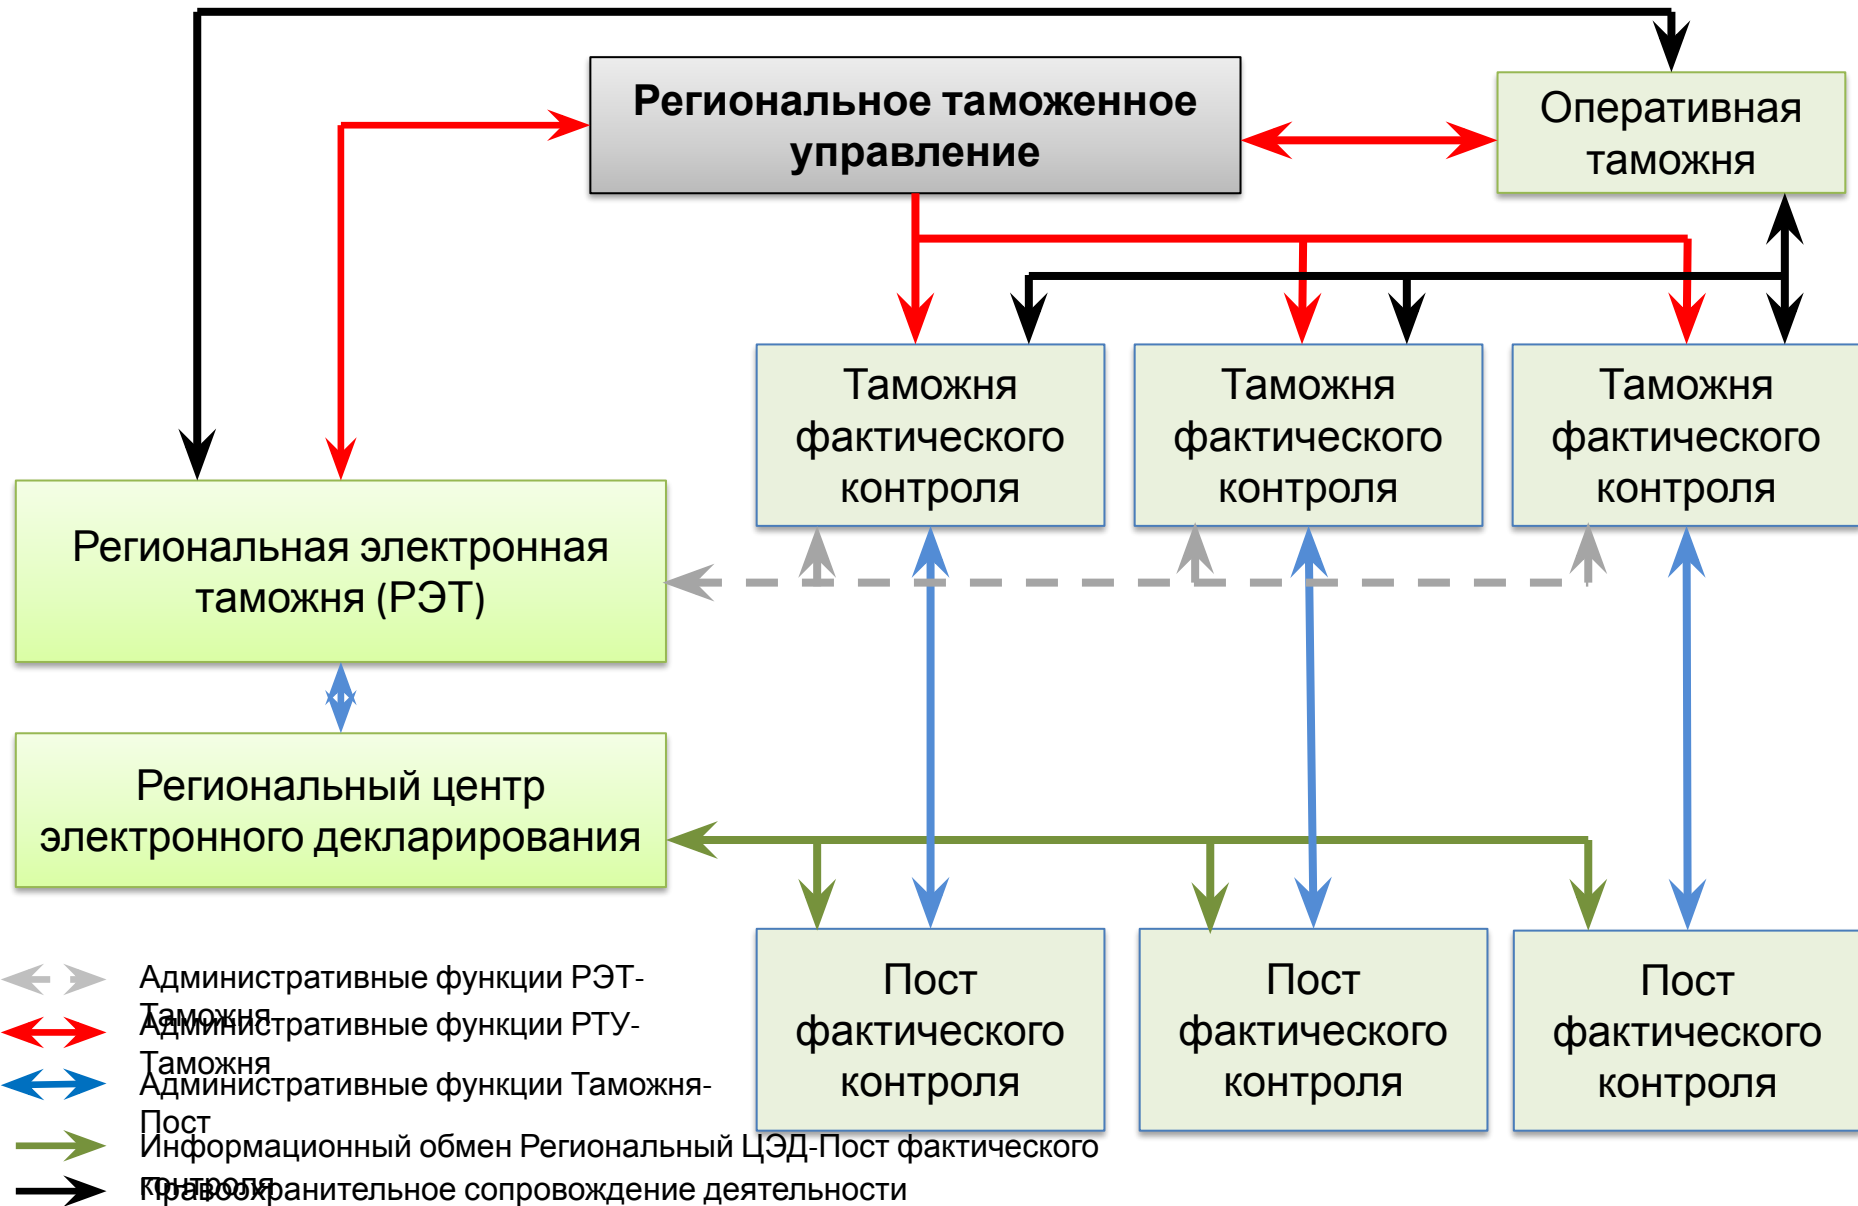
Региональное таможенное управление

Оперативная таможня

Таможня фактического контроля

Таможня фактического контроля

Таможня фактического контроля

Региональная электронная таможня (РЭТ)

Региональный центр электронного декларирования

Пост фактического контроля

Пост фактического контроля

Пост фактического контроля

Административные функции РЭТ-Таможня

Административные функции РТУ-Таможня

Административные функции Таможня-Пост

Информационный обмен Региональный ЦЭД-Пост фактического контроля

Правоохранительное сопровождение деятельности